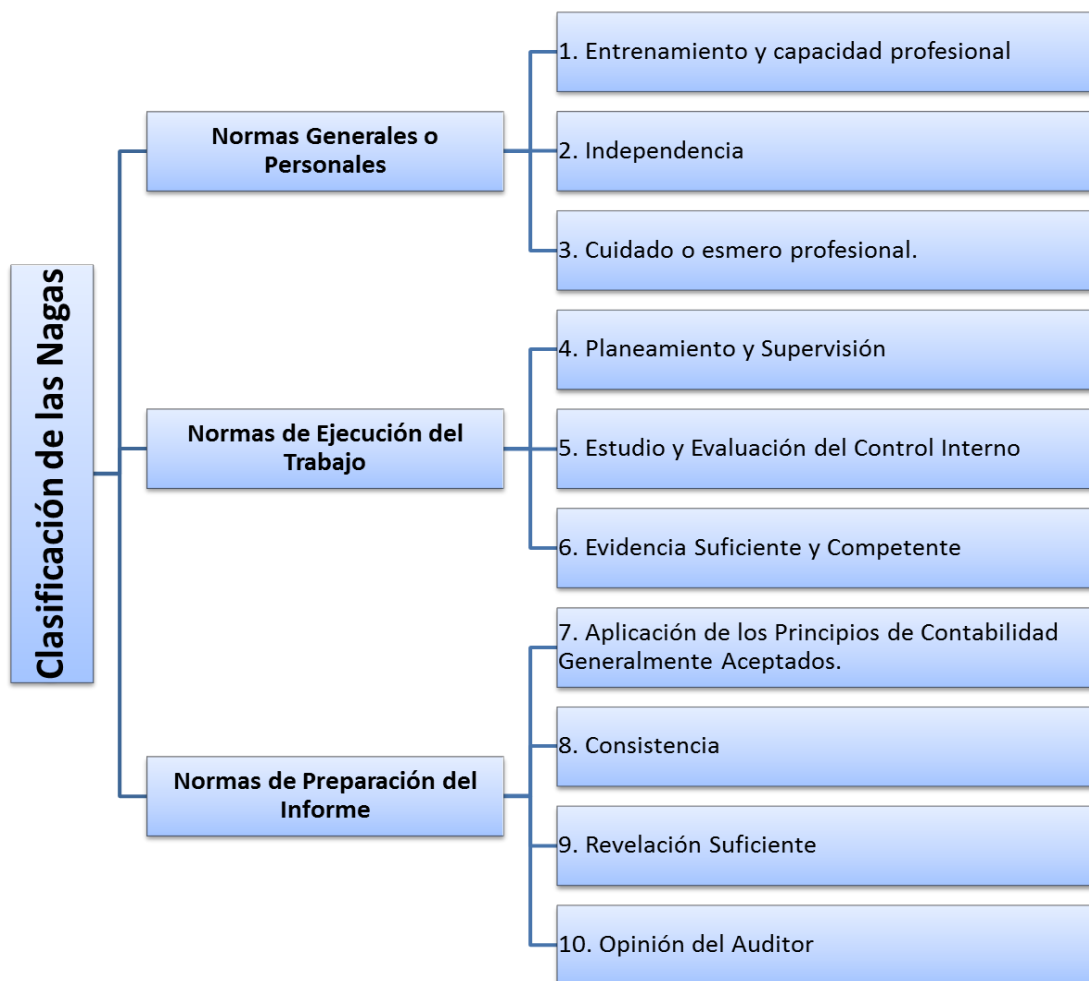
Clasificación de las Nagas

Normas Generales o Personales

1. Entrenamiento y capacidad profesional

2. Independencia

3. Cuidado o esmero profesional.

Normas de Ejecución del Trabajo

4. Planeamiento y Supervisión

5. Estudio y Evaluación del Control Interno

6. Evidencia Suficiente y Competente

Normas de Preparación del Informe

7. Aplicación de los Principios de Contabilidad Generalmente Aceptados.

8. Consistencia

9. Revelación Suficiente

10. Opinión del Auditor